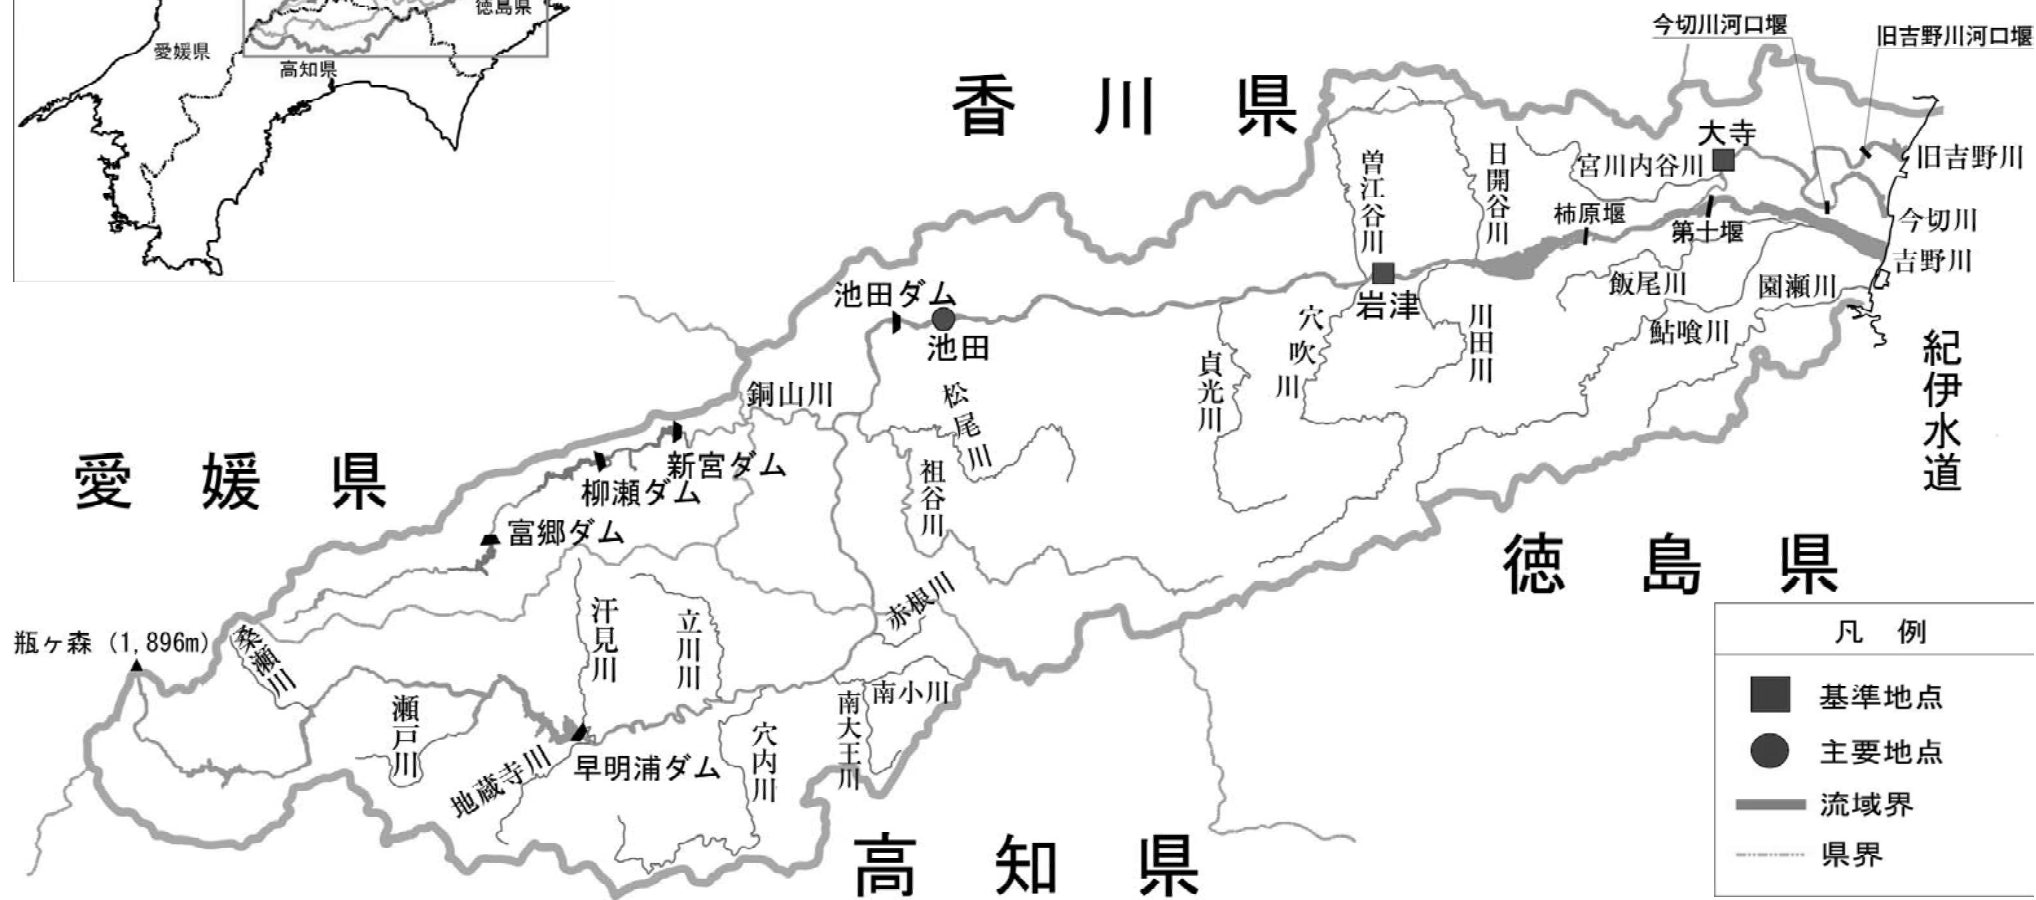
徳島県
愛媛県
高知県

今切川河口堰
旧吉野川河口堰

香 川 県

大寺
曽江谷川
日開谷川
宮川内谷川
旧吉野川
柿原堰
第十堰
今切川
吉野川
池田ダム
岩津
飯尾川
園瀬川
池田
穴吹川
川田川
鮎喰川
紀伊水道
銅山川
松尾川
貞光川
新宮ダム
愛 媛 県
柳瀬ダム
祖谷川
富郷ダム
徳 島 県
赤根川
瓶ヶ森（1,896m）
汗見川
立川川
凡 例
桑瀬川
南小川
基準地点
瀬戸川
南大王川
主要地点
穴内川
地蔵寺川
早明浦ダム
流域界
県界
高 知 県